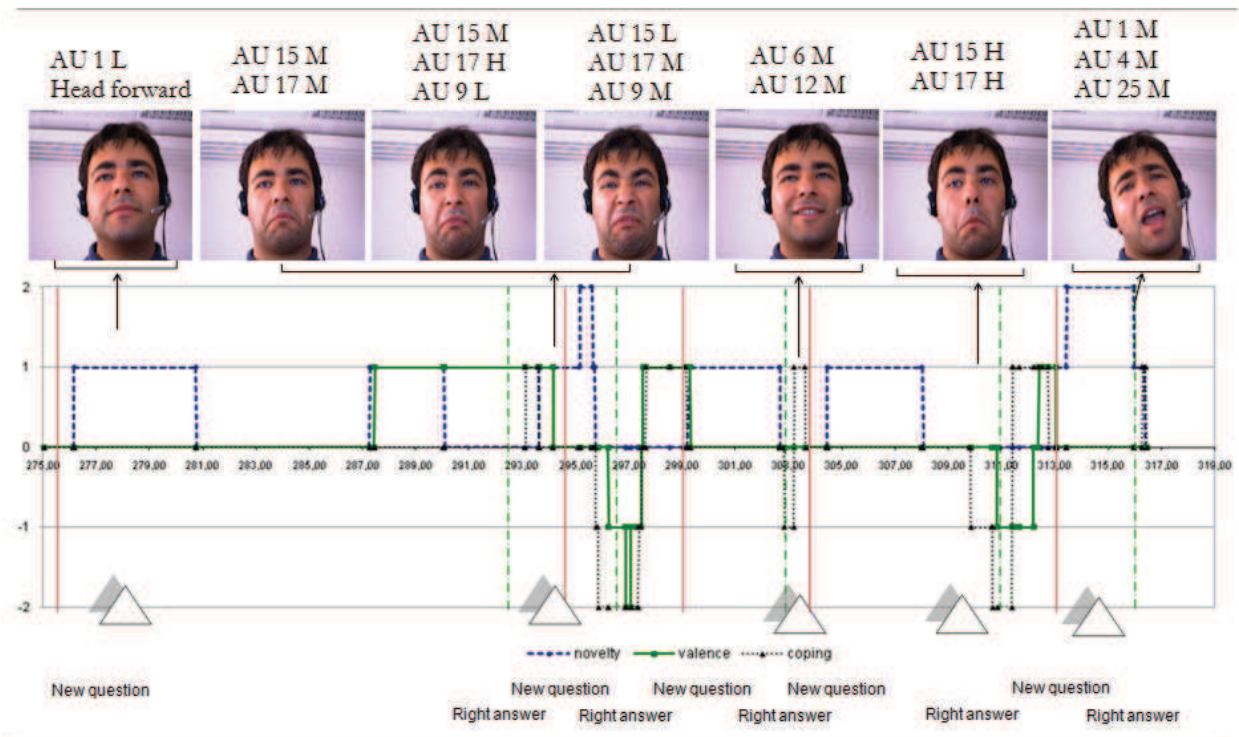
AU 1 L
Head forward

AU 15 M
AU 17 M

AU 15 M
AU 17 H
AU 9 L

AU 15 L
AU 17 M
AU 9 M

AU 6 M
AU 12 M

AU 15 H
AU 17 H

AU 1 M
AU 4 M
AU 25 M

2
1
0
-1
-2

275,00 277,00 279,00 281,00 283,00 285,00 287,00 289,00 291,00 293,00 295,00 297,00 299,00 301,00 303,00 305,00 307,00 309,00 311,00 313,00 315,00 317,00 319,00

novelty valence coping

New question

New question
Right answer

Right answer

New question

New question
Right answer

Right answer

New question

Right answer